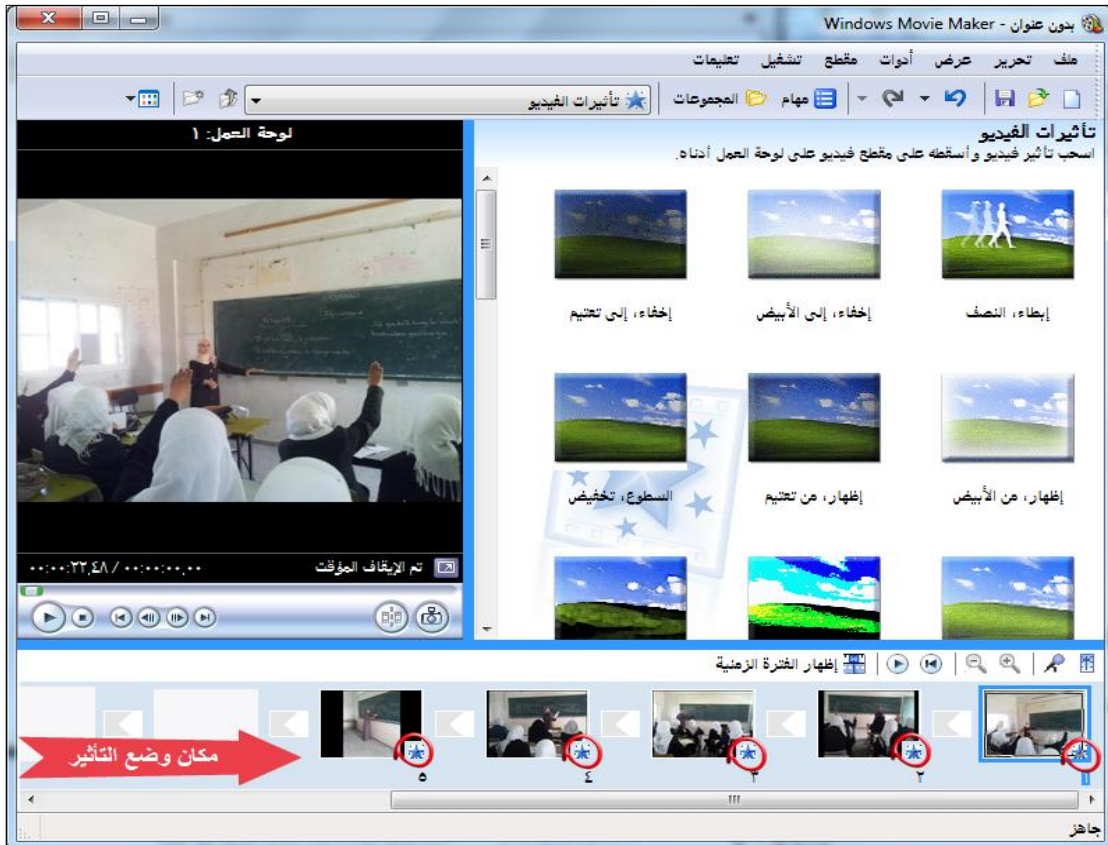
بدون عنوان - Windows Movie Maker

ملف تحرير عرض أدوات مقطع تشغيل تعليمات

مهام المجموعات تأثيرات الفيديو

تأثيرات الفيديو
اسحب تأثير فيديو وأسقطه على مقطع فيديو على لوحة العمل أدناه.

إبطاء، النصف
إخفاء، إلى الأبيض
إخفاء، إلى تعتيم
إظهار، من الأبيض
إظهار، من تعتيم
السطوع، تخفيض

لوحة العمل: ١

تم الإيقاف المؤقت
٠٠:٠٠:٠٠,٠٠ / ٠٠:٠٠:٢٢,٤٨

إظهار الفترة الزمنية

مكان وضع التأثير

١ ٢ ٣ ٤ ٥

III

جاهز